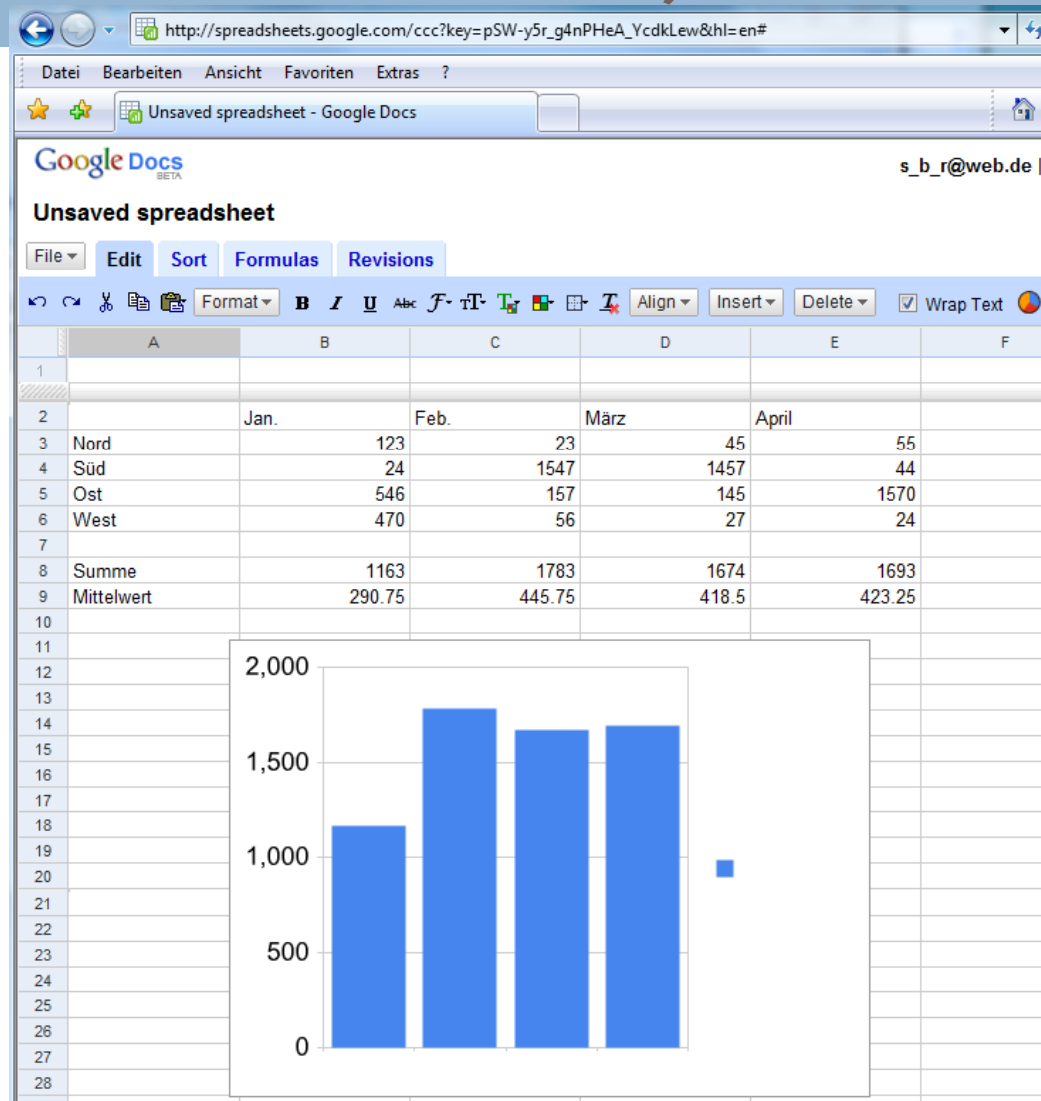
http://spreadsheets.google.com/ccc?key=pSW-y5r_g4nPHeA_YcdkLew&hl=en#

Datei Bearbeiten Ansicht Favoriten Extras ?

Unsaved spreadsheet - Google Docs

Google Docs BETA

s_b_r@web.de |

Unsaved spreadsheet

File Edit Sort Formulas Revisions

Format B I U Abc Align Insert Delete Wrap Text

| | A | B | C | D | E | F |
|---|---|---|---|---|---|---|
| 1 | | | | | | |
| 2 | | Jan. | Feb. | März | April | |
| 3 | Nord | 123 | 23 | 45 | 55 | |
| 4 | Süd | 24 | 1547 | 1457 | 44 | |
| 5 | Ost | 546 | 157 | 145 | 1570 | |
| 6 | West | 470 | 56 | 27 | 24 | |
| 7 | | | | | | |
| 8 | Summe | 1163 | 1783 | 1674 | 1693 | |
| 9 | Mittelwert | 290.75 | 445.75 | 418.5 | 423.25 | |
| 10 | | | | | | |

11 12 13 14 15 16 17 18 19 20 21 22 23 24 25 26 27 28

2,000
1,500
1,000
500
0